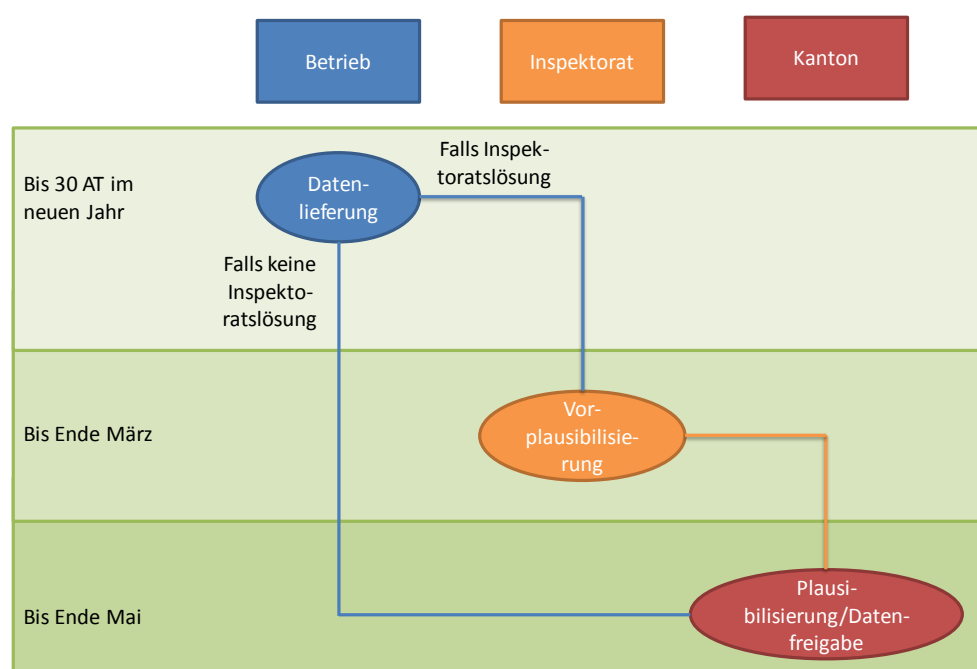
Betrieb

Inspektorat

Kanton

Bis 30 AT im neuen Jahr

Datenlieferung

Falls Inspektoratslösung

Falls keine Inspektoratslösung

Bis Ende März

Vorplausibilisierung

Bis Ende Mai

Plausibilisierung/Datenfreigabe